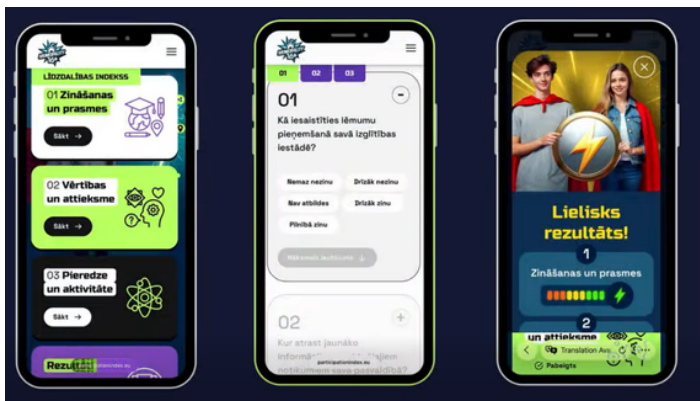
LĪDZDALĪBAS INDEKSS

01 Zināšanas un prasmes

Sākt →

02 Vērtības un attieksme

Sākt →

03 Pieredze un aktivitāte

Sākt →

Rezult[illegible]

01 02 03

01

Kā iesaistīties lēmumu pieņemšanā savā izglītības iestādē?

Nemaz nezinu

Drīzāk nezinu

Nav atbildes

Drīzāk zinu

Pilnībā zinu

Nākamais jautājums ↓

02

Kur atrast jaunāko informāciju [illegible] notikumiem savā pašvaldībā?

participationindex.eu

Lielisks rezultāts!

1

Zināšanas un prasmes

2

un attieksme

Translation Ass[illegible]

Pabeigts